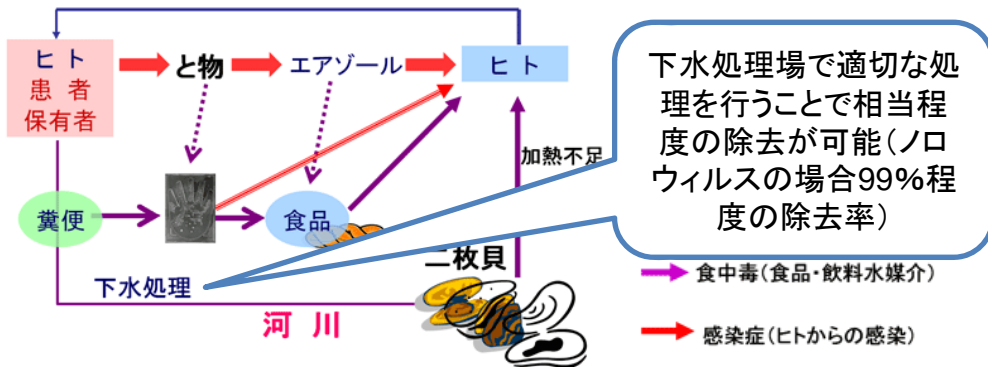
ヒト
患者
保有者

と物

エアゾール

ヒト

加熱不足

糞便

食品

下水処理

二枚貝

河川

下水処理場で適切な処理を行うことで相当程度の除去が可能（ノロウィルスの場合99%程度の除去率）

食中毒（食品・飲料水媒介）

感染症（ヒトからの感染）